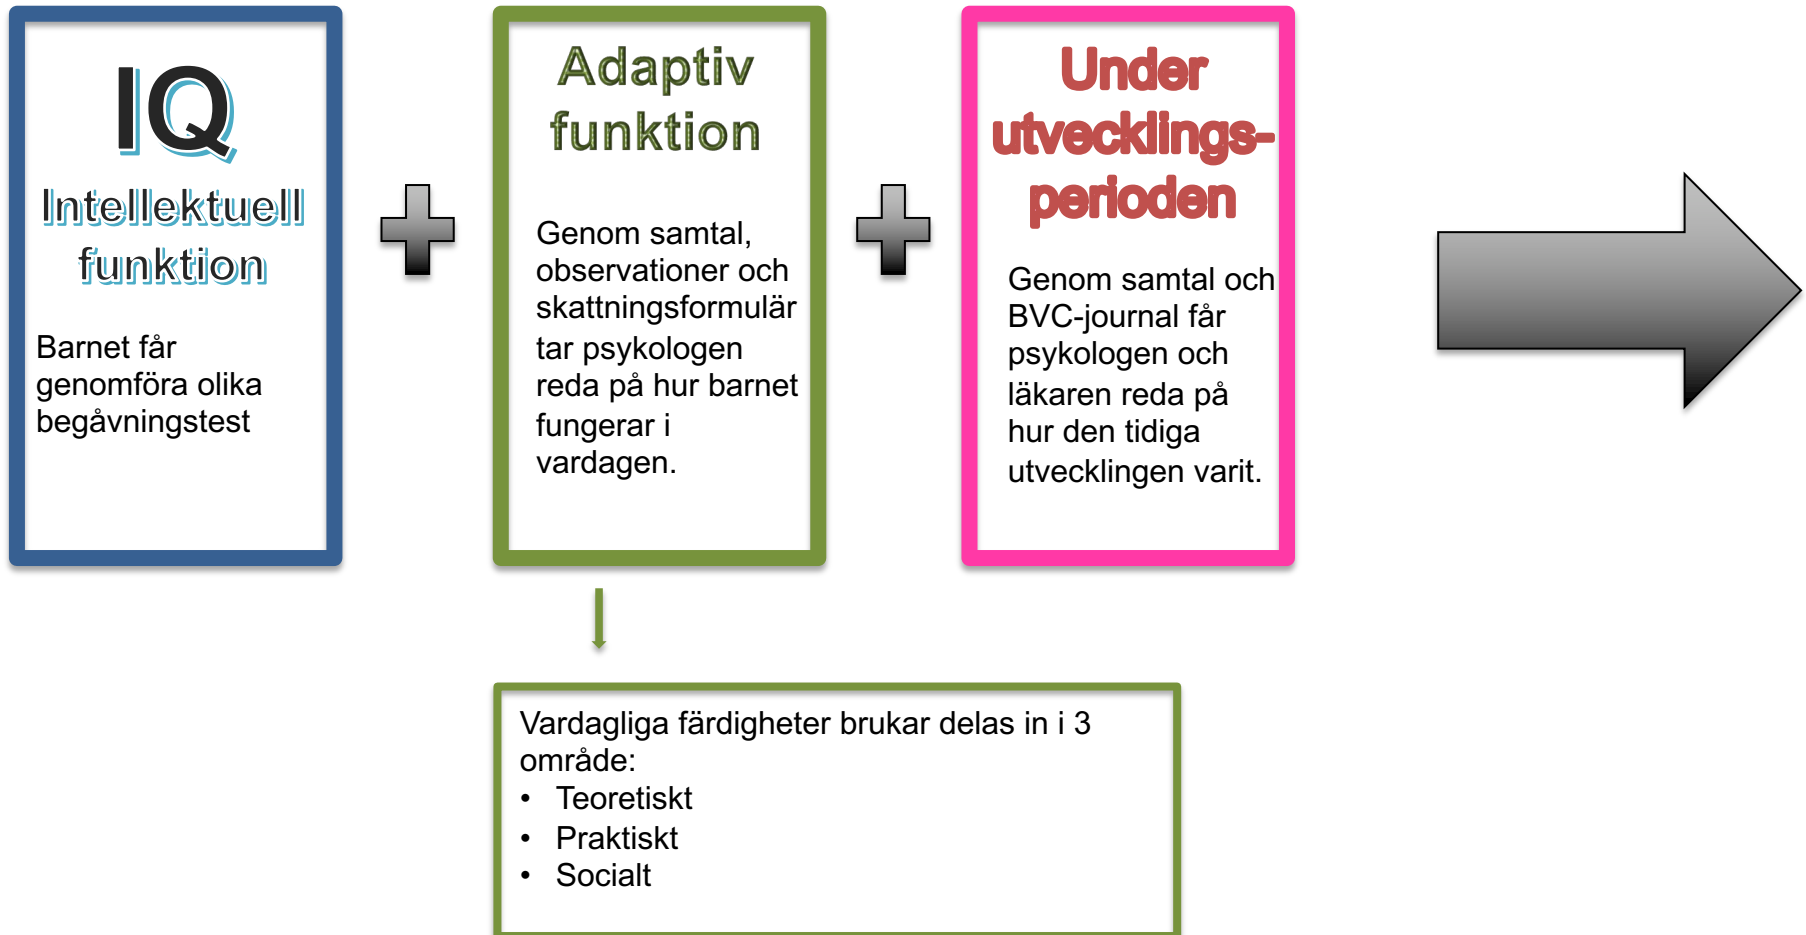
IQ

Intellektuell funktion

Barnet får genomföra olika begåvningstest

Adaptiv funktion

Genom samtal, observationer och skattningsformulär tar psykologen reda på hur barnet fungerar i vardagen.

Under utvecklings-perioden

Genom samtal och BVC-journal får psykologen och läkaren reda på hur den tidiga utvecklingen varit.

Vardagliga färdigheter brukar delas in i 3 område:
• Teoretiskt
• Praktiskt
• Socialt